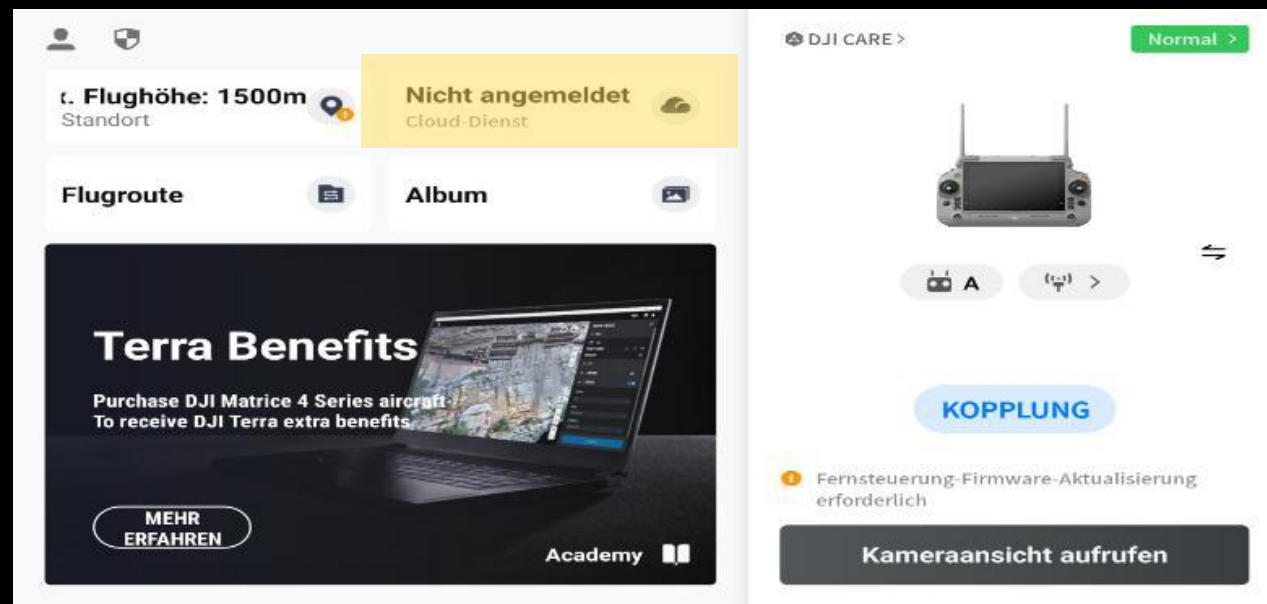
t. Flughöhe: 1500m
Standort

Nicht angemeldet
Cloud-Dienst

Flugroute

Album

Terra Benefits

Purchase DJI Matrice 4 Series aircraft
To receive DJI Terra extra benefits

MEHR ERFAHREN

Academy

DJI CARE >

Normal >

A

>

KOPPLUNG

Fernsteuerung-Firmware-Aktualisierung erforderlich

Kameraansicht aufrufen